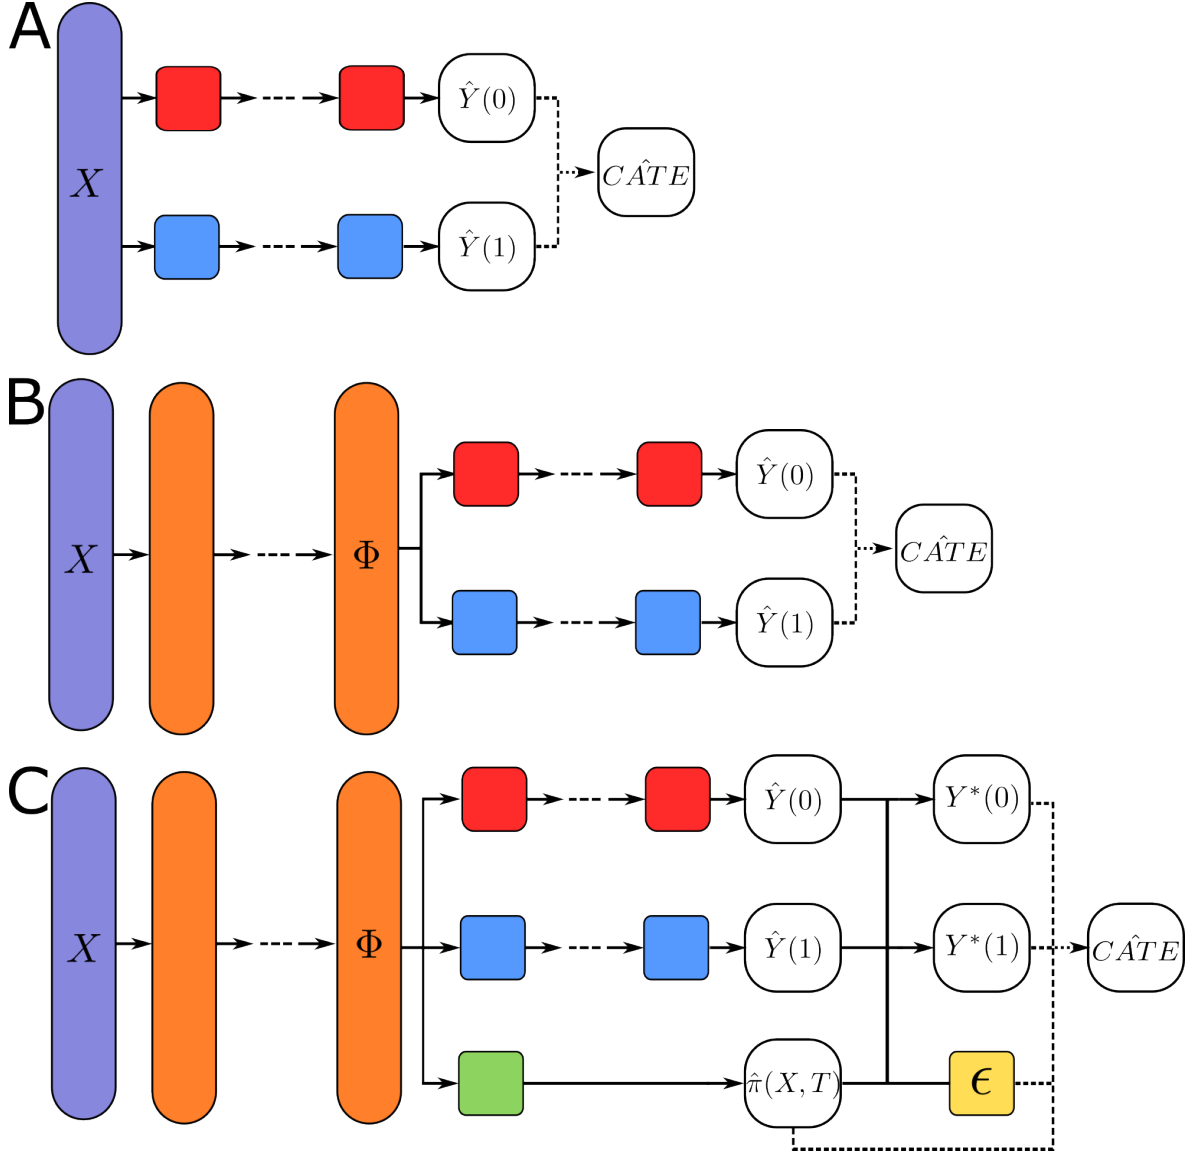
A

$X$

$\hat{Y}(0)$

$\hat{Y}(1)$

$C\hat{AT}E$

B

$X$

$\Phi$

$\hat{Y}(0)$

$\hat{Y}(1)$

$C\hat{AT}E$

C

$X$

$\Phi$

$\hat{Y}(0)$

$Y^*(0)$

$\hat{Y}(1)$

$Y^*(1)$

$C\hat{AT}E$

$\hat{\pi}(X,T)$

$\epsilon$